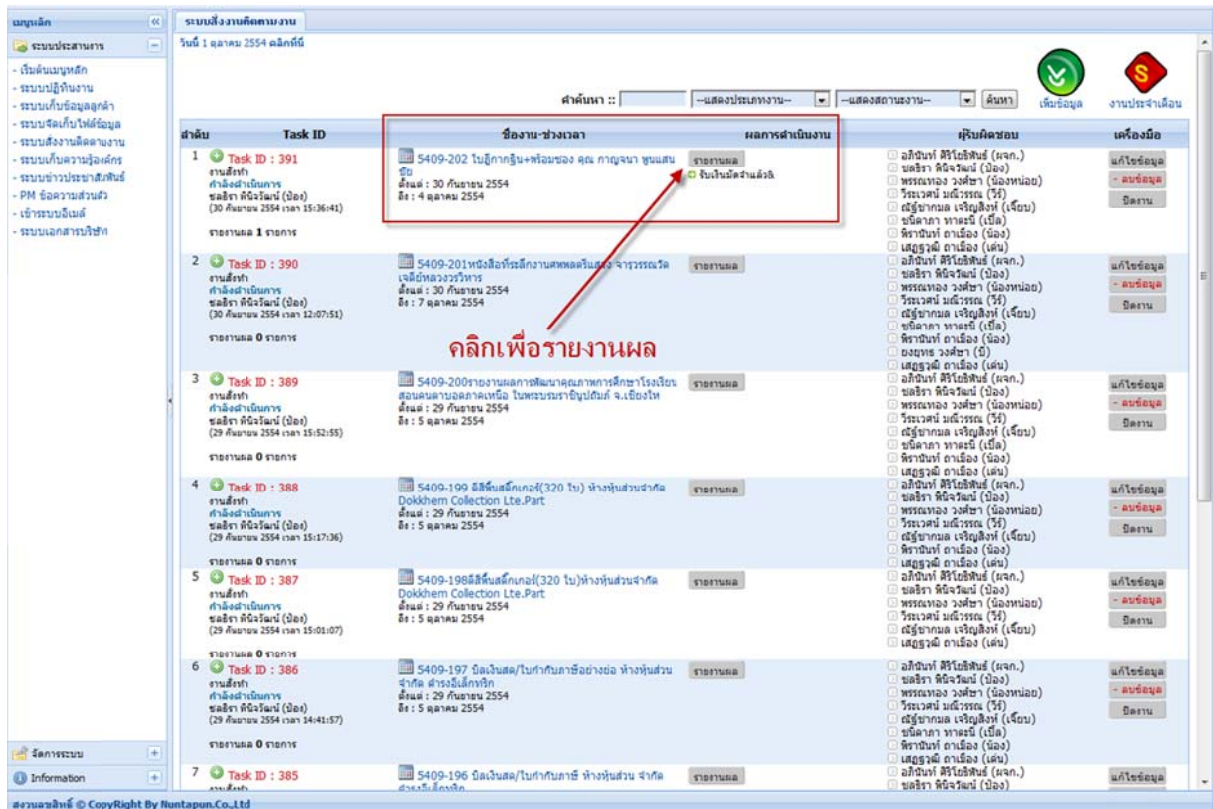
เมนูหลัก

ระบบประสานงาน

- เริ่มต้นเมนูหลัก
- ระบบปฏิทินงาน
- ระบบเก็บข้อมูลลูกค้า
- ระบบจัดเก็บไฟล์ข้อมูล
- ระบบสั่งงานติดตามงาน
- ระบบเก็บความรู้องค์กร
- ระบบข่าวประชาสัมพันธ์
- PM ข้อความส่วนตัว
- เข้าระบบอีเมล์
- ระบบเอกสารบริษัท

จัดการระบบ

Information

ระบบสั่งงานติดตามงาน

วันนี้ 1 ตุลาคม 2554 คลิกที่นี่

คำค้นหา :: --แสดงประเภทงาน-- --แสดงสถานะงาน-- ค้นหา เพิ่มข้อมูล งานประจำเดือน

| ลำดับ | Task ID | ชื่องาน-ช่วงเวลา | ผลการดำเนินงาน | ผู้รับผิดชอบ | เครื่องมือ |
|---|---|---|---|---|---|
| 1 | Task ID : 391 งานสั่งทำ กำลังดำเนินการ ชลธิรา พิบัวัฒน์ (ป้อง) (30 กันยายน 2554 เวลา 15:36:41) รายงานผล 1 รายการ | 5409-202 ใบฎีกากรีน+พร้อมซอง คุณ กาญจนา ชูแสนชัย ตั้งแต่ : 30 กันยายน 2554 ถึง : 4 ตุลาคม 2554 | รายงานผล รับเงินมัดจำแล้ว& | อภินันท์ ศิริโยธินร์ (ผจก.) ชลธิรา พิบัวัฒน์ (ป้อง) พรรณทอง วงศ์ษา (น้องหน่อย) วีระเวศน์ มณีวรรณ (วี) ณัฐ์ชากมล เจริญสิงห์ (เจี๊ยบ) ขนิดาภา ทาตะนี (เปิ้ล) พิราบันท์ ถาเมือง (น้อง) เสฏฐวุฒิ ถาเมือง (เต่น) | แก้ไขข้อมูล - ลบข้อมูล ปิดงาน |
| 2 | Task ID : 390 งานสั่งทำ กำลังดำเนินการ ชลธิรา พิบัวัฒน์ (ป้อง) (30 กันยายน 2554 เวลา 12:07:51) รายงานผล 0 รายการ | 5409-201หนังสือที่ระลึกงานศพพลตรีแสวง จารุวรรณวัด เจดีย์หลวงวรวิหาร ตั้งแต่ : 30 กันยายน 2554 ถึง : 7 ตุลาคม 2554 | รายงานผล | อภินันท์ ศิริโยธินร์ (ผจก.) ชลธิรา พิบัวัฒน์ (ป้อง) พรรณทอง วงศ์ษา (น้องหน่อย) วีระเวศน์ มณีวรรณ (วี) ณัฐ์ชากมล เจริญสิงห์ (เจี๊ยบ) ขนิดาภา ทาตะนี (เปิ้ล) พิราบันท์ ถาเมือง (น้อง) ยงยุทธ วงศ์ษา (บี) เสฏฐวุฒิ ถาเมือง (เต่น) | แก้ไขข้อมูล - ลบข้อมูล ปิดงาน |
| 3 | Task ID : 389 งานสั่งทำ กำลังดำเนินการ ชลธิรา พิบัวัฒน์ (ป้อง) (29 กันยายน 2554 เวลา 15:52:55) รายงานผล 0 รายการ | 5409-200รายงานผลการพัฒนาคุณภาพการศึกษาโรงเรียนสอนคนตาบอดภาคเหนือ ในพระบรมราชินูปถัมภ์ จ.เชียงใหม่ ตั้งแต่ : 29 กันยายน 2554 ถึง : 5 ตุลาคม 2554 | รายงานผล | อภินันท์ ศิริโยธินร์ (ผจก.) ชลธิรา พิบัวัฒน์ (ป้อง) พรรณทอง วงศ์ษา (น้องหน่อย) วีระเวศน์ มณีวรรณ (วี) ณัฐ์ชากมล เจริญสิงห์ (เจี๊ยบ) ขนิดาภา ทาตะนี (เปิ้ล) พิราบันท์ ถาเมือง (น้อง) เสฏฐวุฒิ ถาเมือง (เต่น) | แก้ไขข้อมูล - ลบข้อมูล ปิดงาน |
| 4 | Task ID : 388 งานสั่งทำ กำลังดำเนินการ ชลธิรา พิบัวัฒน์ (ป้อง) (29 กันยายน 2554 เวลา 15:17:36) รายงานผล 0 รายการ | 5409-199 สติ๊กเกอร์(320 ใบ) ห้างหุ้นส่วนจำกัด Dokkhem Collection Lte.Part ตั้งแต่ : 29 กันยายน 2554 ถึง : 5 ตุลาคม 2554 | รายงานผล | อภินันท์ ศิริโยธินร์ (ผจก.) ชลธิรา พิบัวัฒน์ (ป้อง) พรรณทอง วงศ์ษา (น้องหน่อย) วีระเวศน์ มณีวรรณ (วี) ณัฐ์ชากมล เจริญสิงห์ (เจี๊ยบ) พิราบันท์ ถาเมือง (น้อง) เสฏฐวุฒิ ถาเมือง (เต่น) | แก้ไขข้อมูล - ลบข้อมูล ปิดงาน |
| 5 | Task ID : 387 งานสั่งทำ กำลังดำเนินการ ชลธิรา พิบัวัฒน์ (ป้อง) (29 กันยายน 2554 เวลา 15:01:07) รายงานผล 0 รายการ | 5409-198สติ๊กเกอร์(320 ใบ)ห้างหุ้นส่วนจำกัด Dokkhem Collection Lte.Part ตั้งแต่ : 29 กันยายน 2554 ถึง : 5 ตุลาคม 2554 | รายงานผล | อภินันท์ ศิริโยธินร์ (ผจก.) ชลธิรา พิบัวัฒน์ (ป้อง) พรรณทอง วงศ์ษา (น้องหน่อย) วีระเวศน์ มณีวรรณ (วี) ณัฐ์ชากมล เจริญสิงห์ (เจี๊ยบ) เสฏฐวุฒิ ถาเมือง (เต่น) | แก้ไขข้อมูล - ลบข้อมูล ปิดงาน |
| 6 | Task ID : 386 งานสั่งทำ กำลังดำเนินการ ชลธิรา พิบัวัฒน์ (ป้อง) (29 กันยายน 2554 เวลา 14:41:57) รายงานผล 0 รายการ | 5409-197 บิลเงินสด/ใบกำกับภาษีอย่างย่อ ห้างหุ้นส่วนจำกัด ดำรงอิเล็กทริก ตั้งแต่ : 29 กันยายน 2554 ถึง : 5 ตุลาคม 2554 | รายงานผล | อภินันท์ ศิริโยธินร์ (ผจก.) ชลธิรา พิบัวัฒน์ (ป้อง) พรรณทอง วงศ์ษา (น้องหน่อย) วีระเวศน์ มณีวรรณ (วี) ณัฐ์ชากมล เจริญสิงห์ (เจี๊ยบ) ขนิดาภา ทาตะนี (เปิ้ล) พิราบันท์ ถาเมือง (น้อง) เสฏฐวุฒิ ถาเมือง (เต่น) | แก้ไขข้อมูล - ลบข้อมูล ปิดงาน |
| 7 | Task ID : 385 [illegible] | 5409-196 บิลเงินสด/ใบกำกับภาษี ห้างหุ้นส่วน จำกัด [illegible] | รายงานผล | อภินันท์ ศิริโยธินร์ (ผจก.) ชลธิรา พิบัวัฒน์ (ป้อง) | แก้ไขข้อมูล |

คลิกเพื่อรายงานผล

สงวนลิขสิทธิ์ © CopyRight By Nuntapun.Co.,Ltd